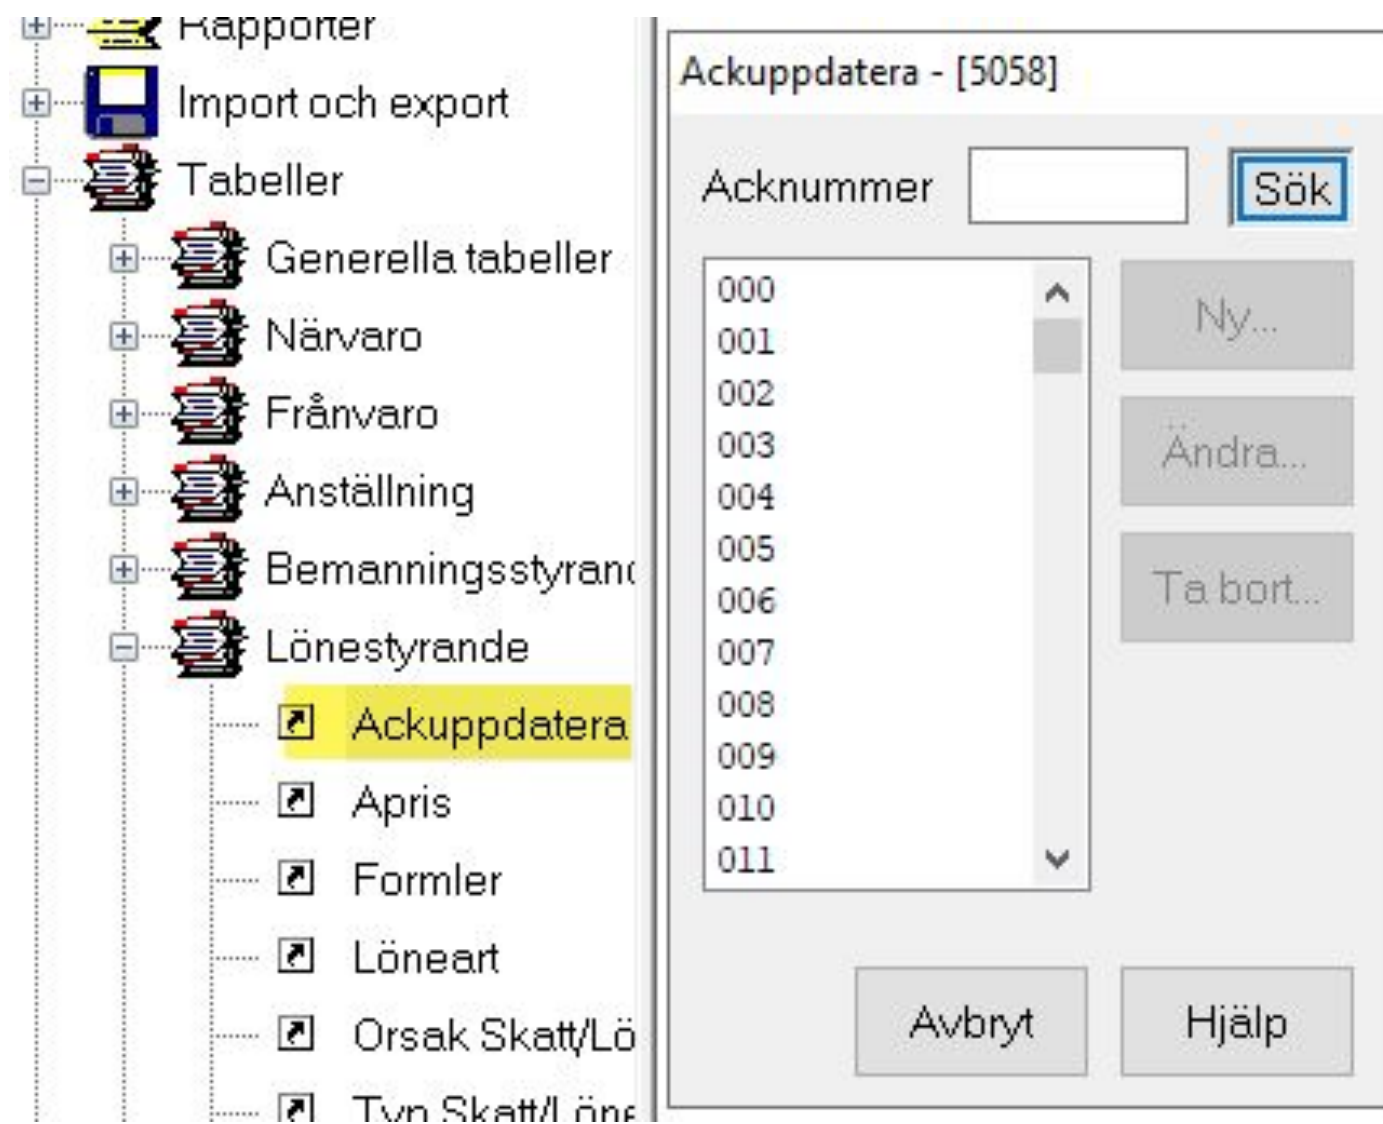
Rapporter
Import och export
Tabeller
Generella tabeller
Närvaro
Frånvaro
Anställning
Bemanningsstyranc
Lönestyrande
Ackuppdatera
Apris
Formler
Löneart
Orsak Skatt/Lö
Typ Skatt/Löne

Ackuppdatera - [5058]

Acknummer
Sök

000
001
002
003
004
005
006
007
008
009
010
011

Ny...
Ändra...
Ta bort...

Avbryt
Hjälp